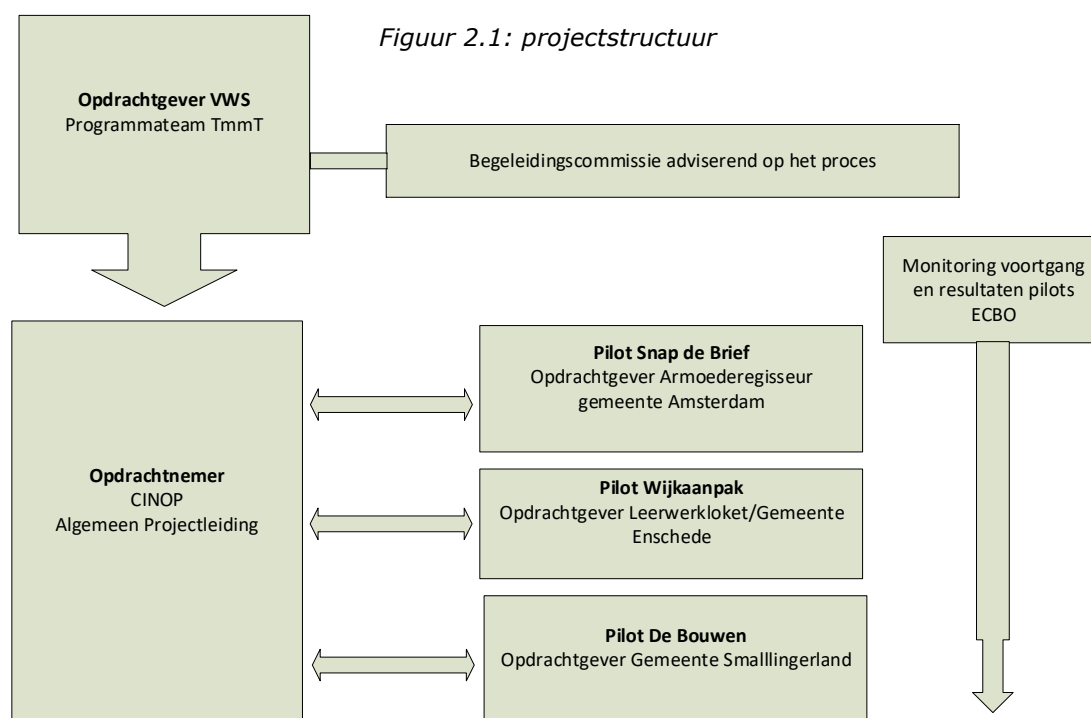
Figuur 2.1: projectstructuur

**Opdrachtgever VWS**
Programmateam TmmT

Begeleidingscommissie adviserend op het proces

Monitoring voortgang en resultaten pilots ECBO

**Opdrachtnemer**
CINOP
Algemeen Projectleiding

**Pilot Snap de Brief**
Opdrachtgever Armoederegisseur gemeente Amsterdam

**Pilot Wijkaanpak**
Opdrachtgever Leerwerkloket/Gemeente Enschede

**Pilot De Bouwen**
Opdrachtgever Gemeente Smalllingerland